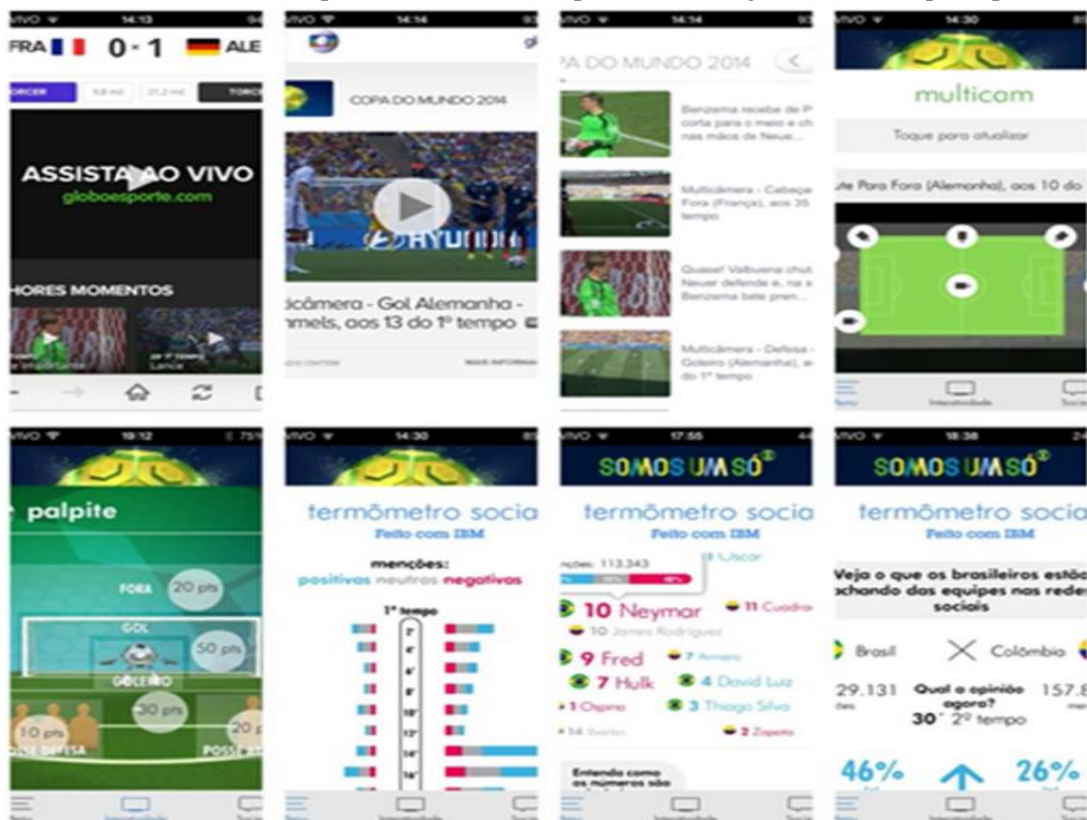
VIVO 14:13

FRA 0 - 1 ALE

TORCER 9,8 mil 21,2 mil TORCER

ASSISTA AO VIVO
globoesporte.com

HORES MOMENTOS

VIVO 14:14

COPA DO MUNDO 2014

HYUNDAI

ticâmera - Gol Alemanha - mels, aos 13 do 1º tempo

VIVO 14:14

PA DO MUNDO 2014

Benzema recebe de P corta para o meio e ch nas mãos de Neue...

Multicâmera - Cabeça Fora (França), aos 35 tempo

Quase! Valbuena chut Neuer defende e, na s Benzema bate pren...

Multicâmera - Defesa - Goleiro (Alemanha), a do 1º tempo

VIVO 14:30

multicam

Toque para atualizar

te Para Fora (Alemanha), aos 10 do

Interatividade Social

VIVO 19:12

palpite

FORA 20 pts

GOL 50 pts

GOLEIRO 30 pts

10 pts 20

DEFESA POSSE

Interatividade

VIVO 14:30

termômetro socia
Feito com IBM

menções:
positivas neutras negativas

1º tempo
2' 4' 6' 8' 10' 12' 14' 16'

Interatividade

VIVO 17:55

SOMOS UM SÓ

termômetro socia
Feito com IBM

menções: 113.343

10 Neymar 11 Cuadra
10 James Rodriguez
9 Fred 7 Armero
7 Hulk 4 David Luiz
1 Ospina 3 Thiago Silva
14 Ibarbo 2 Zapata
Uscar

Entenda como os números são

VIVO 18:38

SOMOS UM SÓ

termômetro socia
Feito com IBM

Veja o que os brasileiros estão achando das equipes nas redes sociais

Brasil X Colômbia

29.131 Qual a opinião agora? 157.8
30' 2º tempo

46% 26%

Interatividade